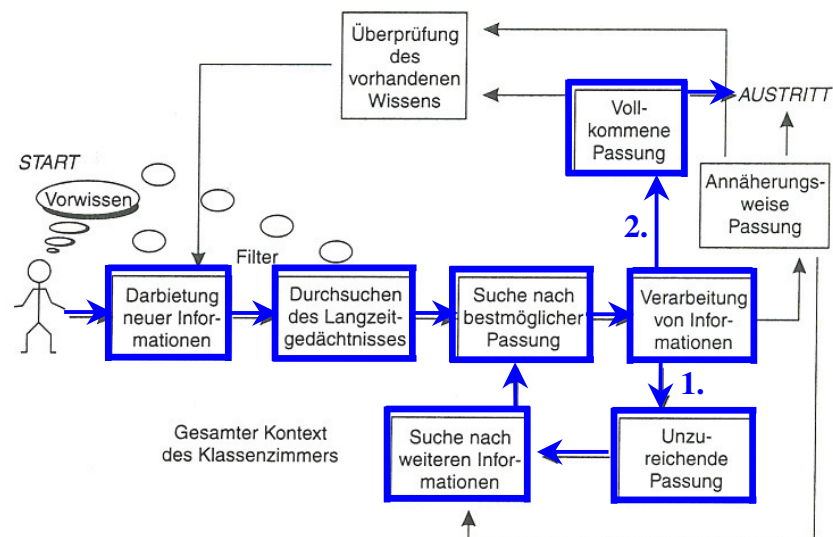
Überprüfung des vorhandenen Wissens

Vollkommene Passung

AUSTRITT

START

Vorwissen

Annäherungsweise Passung

2.

Filter

Darbietung neuer Informationen

Durchsuchen des Langzeitgedächtnisses

Suche nach bestmöglicher Passung

Verarbeitung von Informationen

1.

Gesamter Kontext des Klassenzimmers

Suche nach weiteren Informationen

Unzureichende Passung